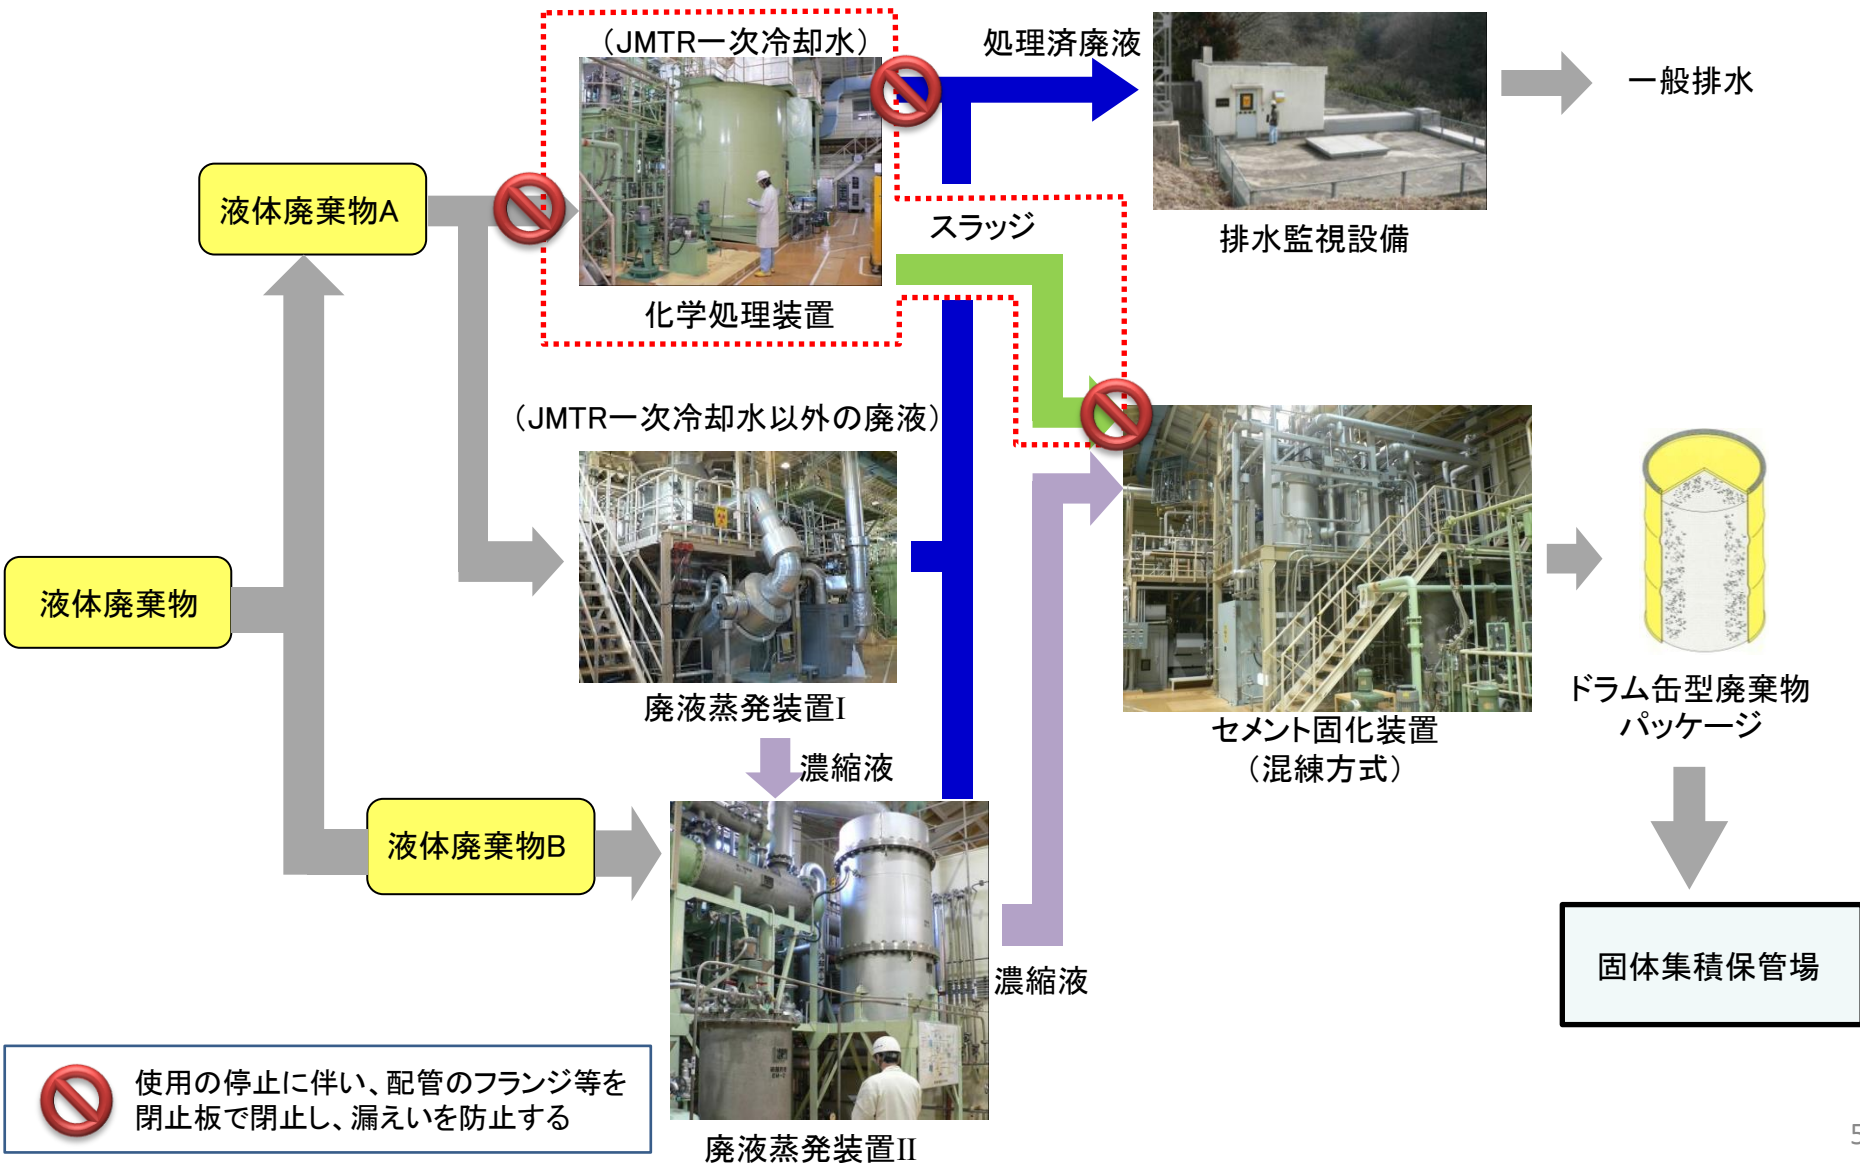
（JMTR一次冷却水）

処理済廃液

一般排水

液体廃棄物A

スラッジ

排水監視設備

化学処理装置

（JMTR一次冷却水以外の廃液）

液体廃棄物

廃液蒸発装置I

セメント固化装置
（混練方式）

ドラム缶型廃棄物
パッケージ

濃縮液

液体廃棄物B

濃縮液

固体集積保管場

使用の停止に伴い、配管のフランジ等を閉止板で閉止し、漏えいを防止する

廃液蒸発装置II

5